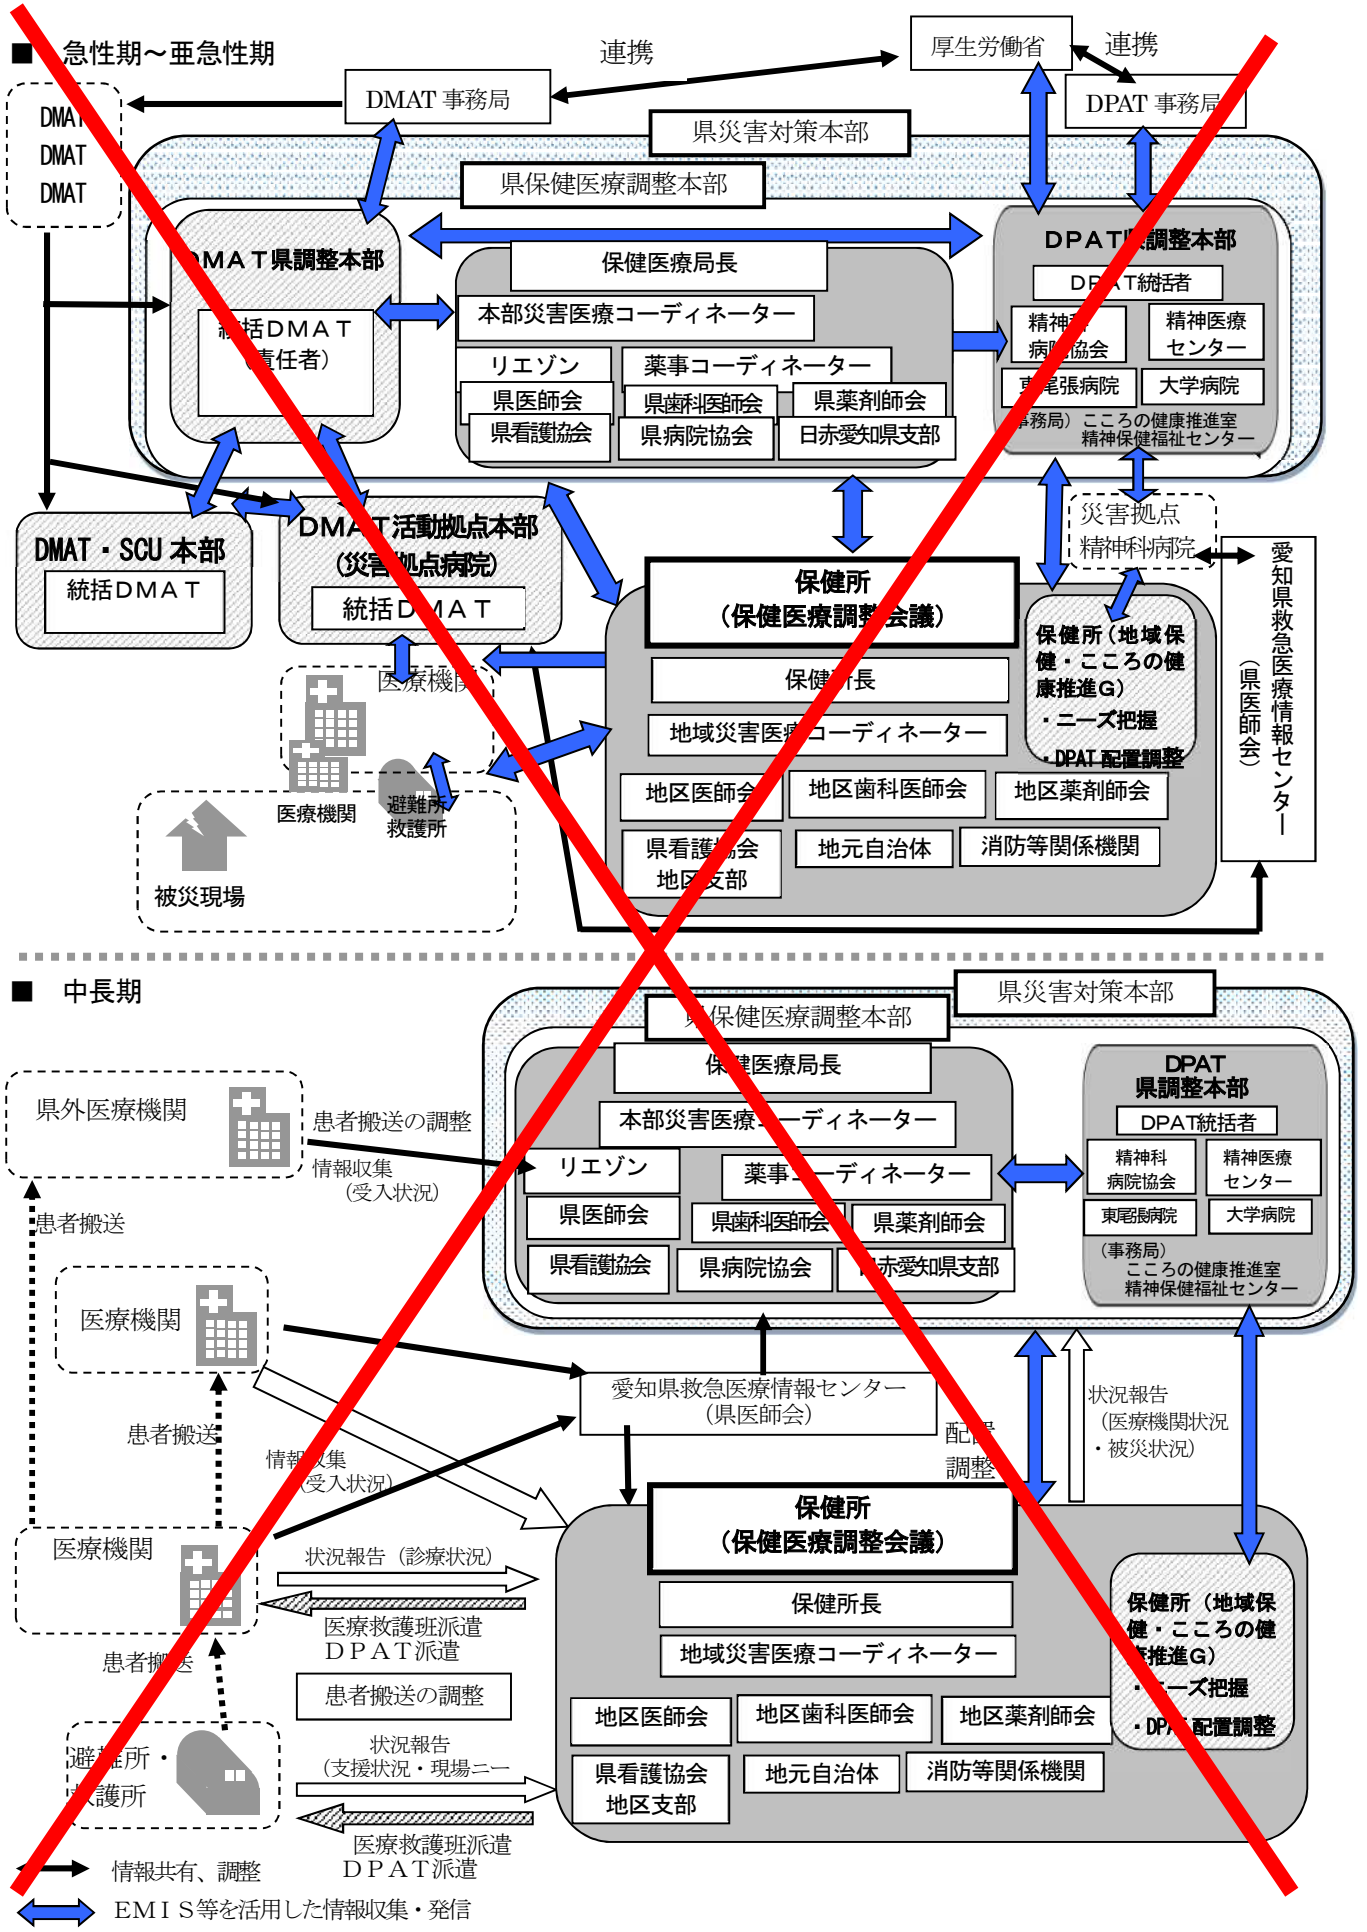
■ 急性期～亜急性期

連携

厚生労働省

連携

DMAT
DMAT
DMAT

DMAT 事務局

DPAT 事務局

県災害対策本部

県保健医療調整本部

DMAT県調整本部

統括DMAT
（責任者）

保健医療局長

本部災害医療コーディネーター

リエゾン

薬事コーディネーター

県医師会

県歯科医師会

県薬剤師会

県看護協会

県病院協会

日赤愛知県支部

DPAT県調整本部

DPAT統括者

精神科病院協会

精神医療センター

東尾張病院

大学病院

（事務局）こころの健康推進室
精神保健福祉センター

災害拠点
精神科病院

愛知県救急医療情報センター（県医師会）

DMAT・SCU 本部

統括DMAT

DMAT活動拠点本部
（災害拠点病院）

統括DMAT

保健所
（保健医療調整会議）

保健所（地域保健・こころの健康推進G）
・ニーズ把握
・DPAT 配置調整

医療機関

保健所長

地域災害医療コーディネーター

医療機関

避難所
救護所

地区医師会

地区歯科医師会

地区薬剤師会

被災現場

県看護協会
地区支部

地元自治体

消防等関係機関

■ 中長期

県災害対策本部

県保健医療調整本部

保健医療局長

DPAT
県調整本部

県外医療機関

患者搬送の調整

本部災害医療コーディネーター

DPAT統括者

情報収集
（受入状況）

リエゾン

薬事コーディネーター

精神科病院協会

精神医療センター

患者搬送

県医師会

県歯科医師会

県薬剤師会

東尾張病院

大学病院

県看護協会

県病院協会

日赤愛知県支部

（事務局）
こころの健康推進室
精神保健福祉センター

医療機関

愛知県救急医療情報センター
（県医師会）

状況報告
（医療機関状況
・被災状況）

患者搬送

情報収集
（受入状況）

配置
調整

保健所
（保健医療調整会議）

医療機関

状況報告（診療状況）

保健所（地域保健・こころの健康推進G）
・ニーズ把握
・DPAT 配置調整

医療救護班派遣
ＤＰＡＴ派遣

保健所長

患者搬送

地域災害医療コーディネーター

患者搬送の調整

地区医師会

地区歯科医師会

地区薬剤師会

避難所・
救護所

状況報告
（支援状況・現場ニーズ）

県看護協会
地区支部

地元自治体

消防等関係機関

医療救護班派遣
ＤＰＡＴ派遣

情報共有、調整

ＥＭＩＳ等を活用した情報収集・発信